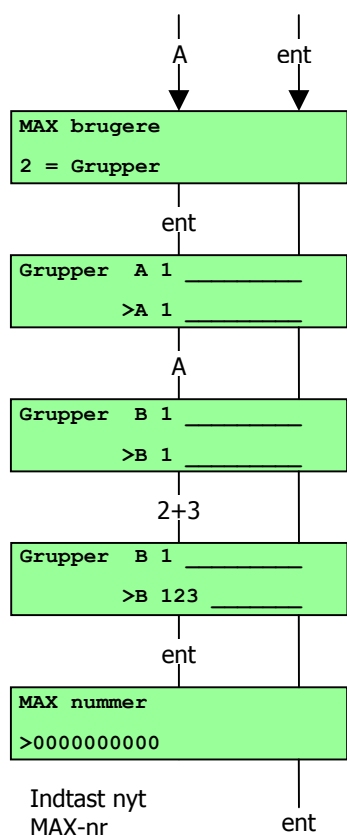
A
ent

MAX brugere
2 = Grupper

ent

Grupper A 1 ________
>A 1 ________

A

Grupper B 1 ________
>B 1 ________

2+3

Grupper B 1 ________
>B 123 ______

ent

MAX nummer
>0000000000

Indtast nyt MAX-nr

ent